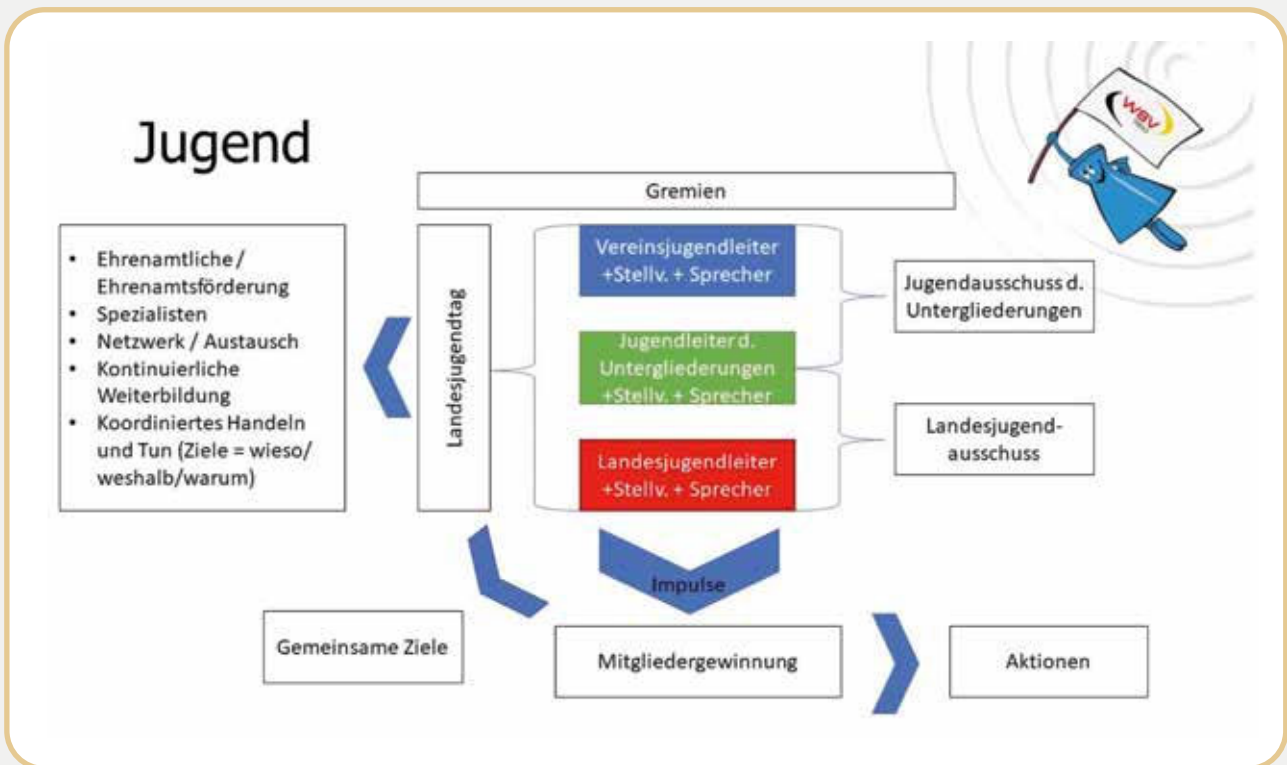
Jugend

WSV

Gremien

- Ehrenamtliche / Ehrenamtsförderung
- Spezialisten
- Netzwerk / Austausch
- Kontinuierliche Weiterbildung
- Koordiniertes Handeln und Tun (Ziele = wieso/ weshalb/warum)

Landesjugendtag

Vereinsjugendleiter +Stellv. + Sprecher

Jugendleiter d. Untergliederungen +Stellv. + Sprecher

Landesjugendleiter +Stellv. + Sprecher

Jugendausschuss d. Untergliederungen

Landesjugend-ausschuss

Impulse

Gemeinsame Ziele

Mitgliedergewinnung

Aktionen